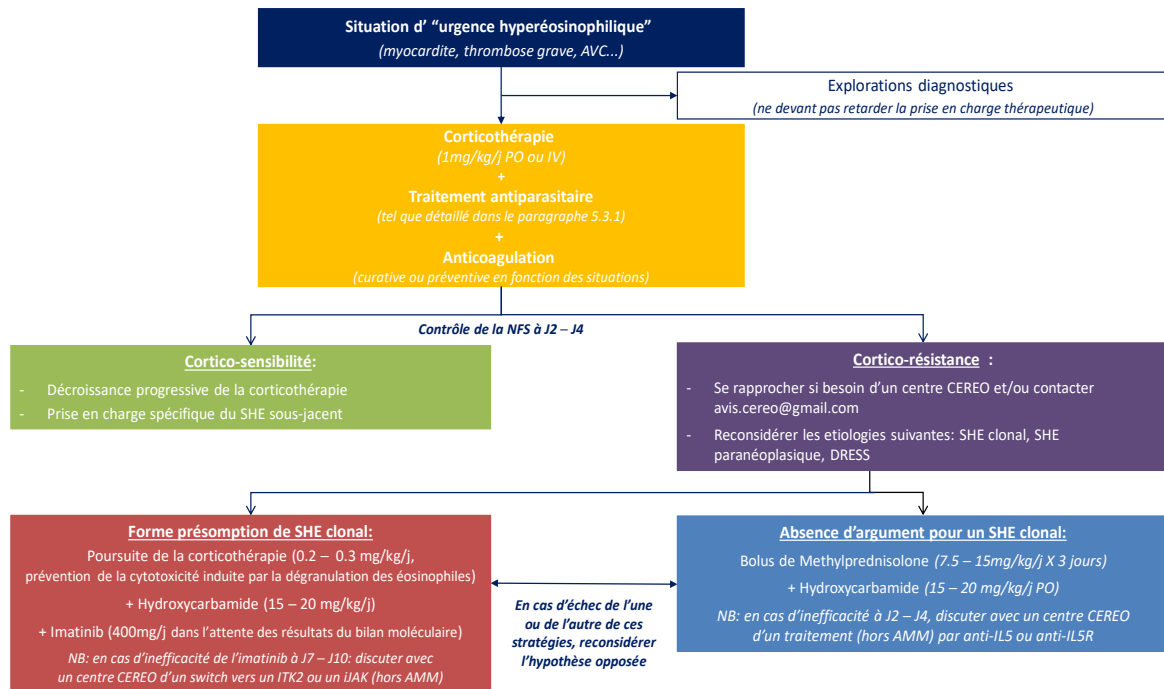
Situation d' "urgence hyperéosinophilique"
(myocardite, thrombose grave, AVC...)

Explorations diagnostiques
(ne devant pas retarder la prise en charge thérapeutique)

Corticothérapie
(1mg/kg/j PO ou IV)
+
Traitement antiparasitaire
(tel que détaillé dans le paragraphe 5.3.1)
+
Anticoagulation
(curative ou préventive en fonction des situations)

Contrôle de la NFS à J2 – J4

Cortico-sensibilité:
- Décroissance progressive de la corticothérapie
- Prise en charge spécifique du SHE sous-jacent

Cortico-résistance :
- Se rapprocher si besoin d'un centre CEREO et/ou contacter avis.cereo@gmail.com
- Reconsidérer les etiologies suivantes: SHE clonal, SHE paranéoplasique, DRESS

Forme présomption de SHE clonal:
Poursuite de la corticothérapie (0.2 – 0.3 mg/kg/j, prévention de la cytotoxicité induite par la dégranulation des éosinophiles)
+ Hydroxycarbamide (15 – 20 mg/kg/j)
+ Imatinib (400mg/j dans l'attente des résultats du bilan moléculaire)
NB: en cas d'inefficacité de l'imatinib à J7 – J10: discuter avec un centre CEREO d'un switch vers un ITK2 ou un iJAK (hors AMM)

En cas d'échec de l'une ou de l'autre de ces stratégies, reconsidérer l'hypothèse opposée

Absence d'argument pour un SHE clonal:
Bolus de Methylprednisolone (7.5 – 15mg/kg/j X 3 jours)
+ Hydroxycarbamide (15 – 20 mg/kg/j PO)
NB: en cas d'inefficacité à J2 – J4, discuter avec un centre CEREO d'un traitement (hors AMM) par anti-IL5 ou anti-IL5R